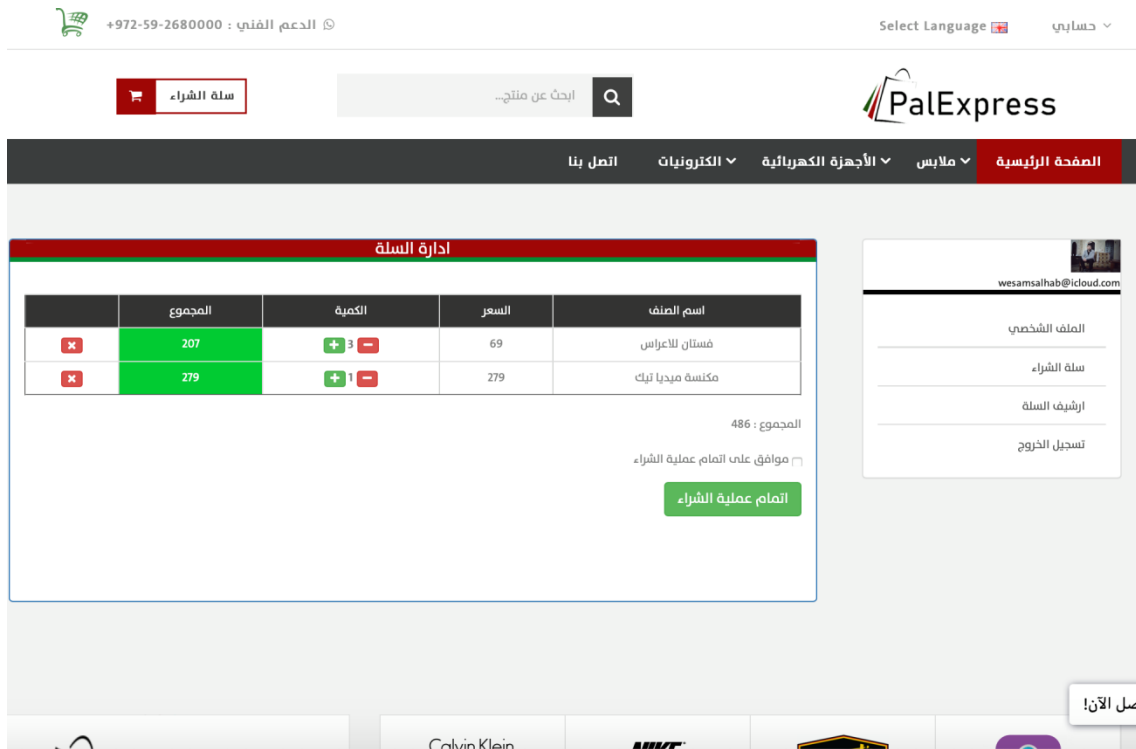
+972-59-2680000 : الدعم الفني

Select Language

حسابي

سلة الشراء

ابحث عن منتج...

PalExpress

الصفحة الرئيسية

ملابس

الأجهزة الكهربائية

الكترونيات

اتصل بنا

ادارة السلة

| | المجموع | الكمية | السعر | اسم الصنف |
|---|---|---|---|---|
| | 207 | 3 | 69 | فستان للاعراس |
| | 279 | 1 | 279 | مكنسة ميديا تيك |

المجموع : 486

موافق على اتمام عملية الشراء

اتمام عملية الشراء

wesamsalhab@icloud.com

الملف الشخصي

سلة الشراء

ارشيف السلة

تسجيل الخروج

صل الآن!

Calvin Klein